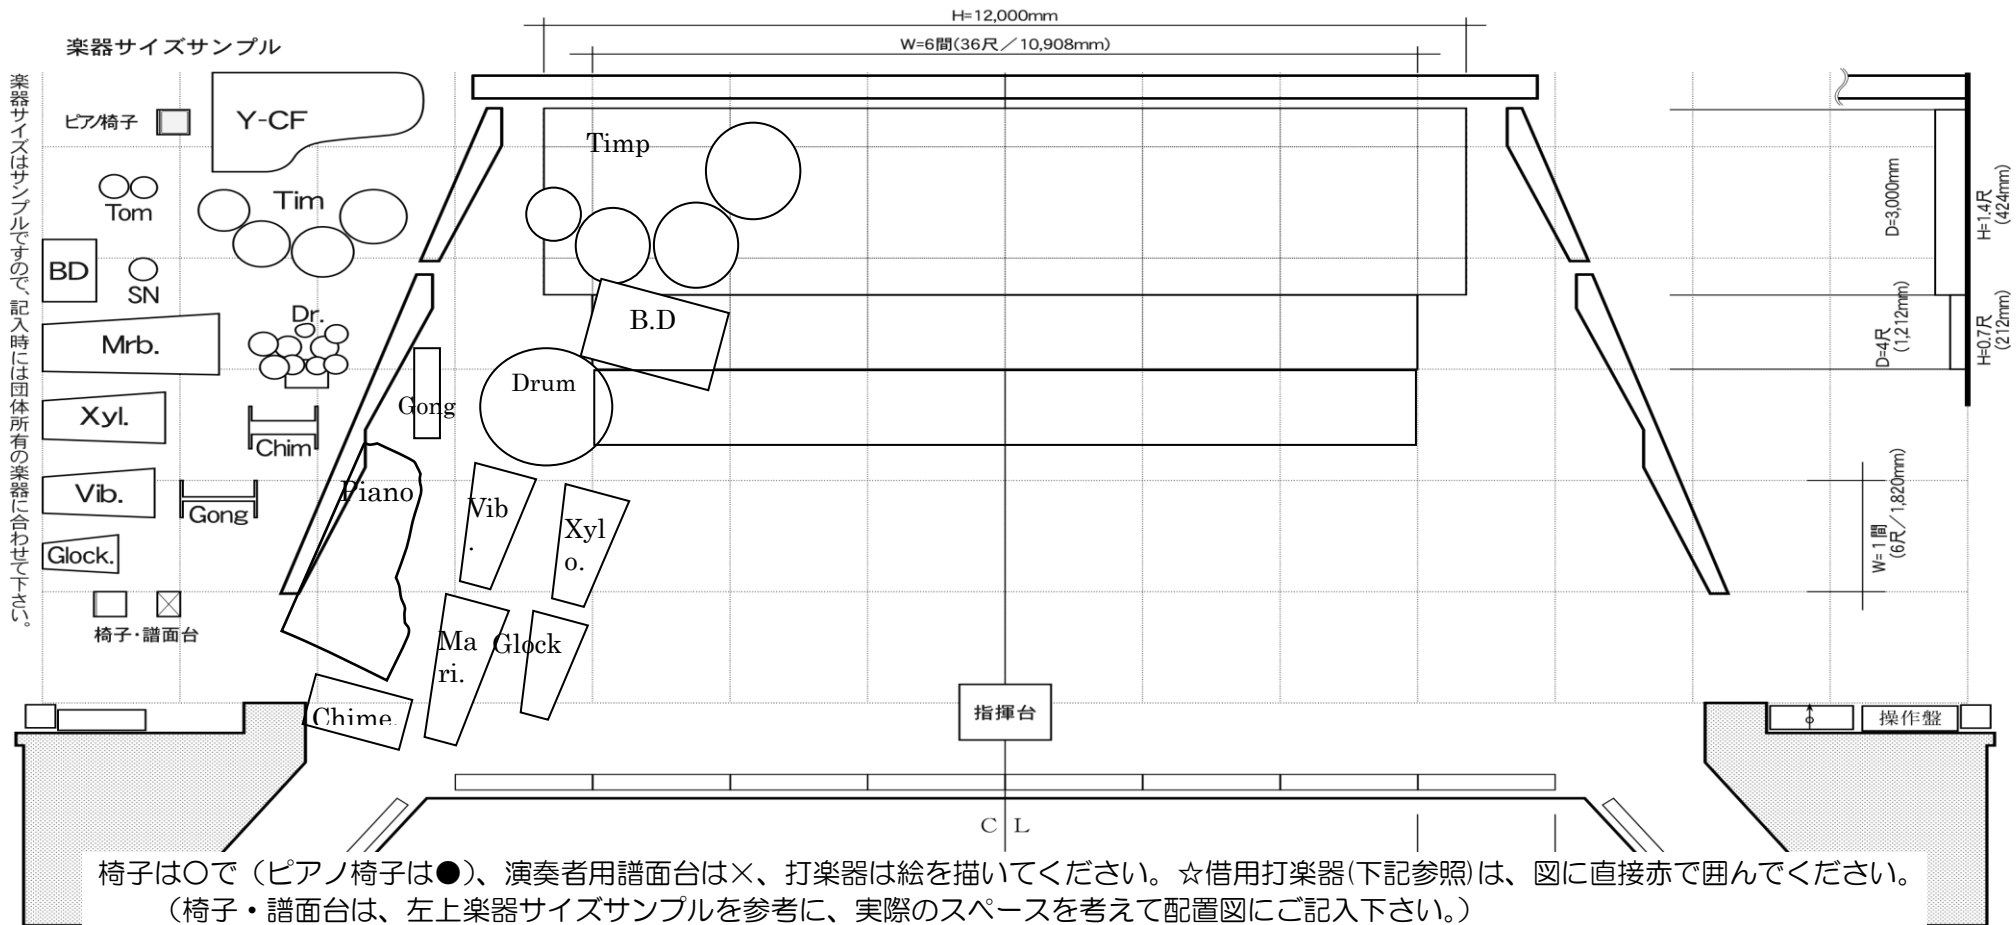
H=12,000mm

W=6間(36尺／10,908mm)

楽器サイズサンプル

楽器サイズはサンプルですので、記入時には団体所有の楽器に合わせて下さい。

ピアノ椅子

Y-CF

Tom

Tim

BD

SN

Dr.

Mrb.

Xyl.

Chim

Vib.

Gong

Glock.

椅子・譜面台

Timp

B.D

Drum

Gong

Piano

Vib.

Xylo.

Ma ri.

Glock

Chime.

指揮台

D=3,000mm

H=1.4尺 (424mm)

D=4尺 (1,212mm)

H=0.7尺 (212mm)

W=1間 (6尺／1,820mm)

操作盤

C L

椅子は○で（ピアノ椅子は●）、演奏者用譜面台は×、打楽器は絵を描いてください。☆借用打楽器(下記参照)は、図に直接赤で囲んでください。
（椅子・譜面台は、左上楽器サイズサンプルを参考に、実際のスペースを考えて配置図にご記入下さい。）